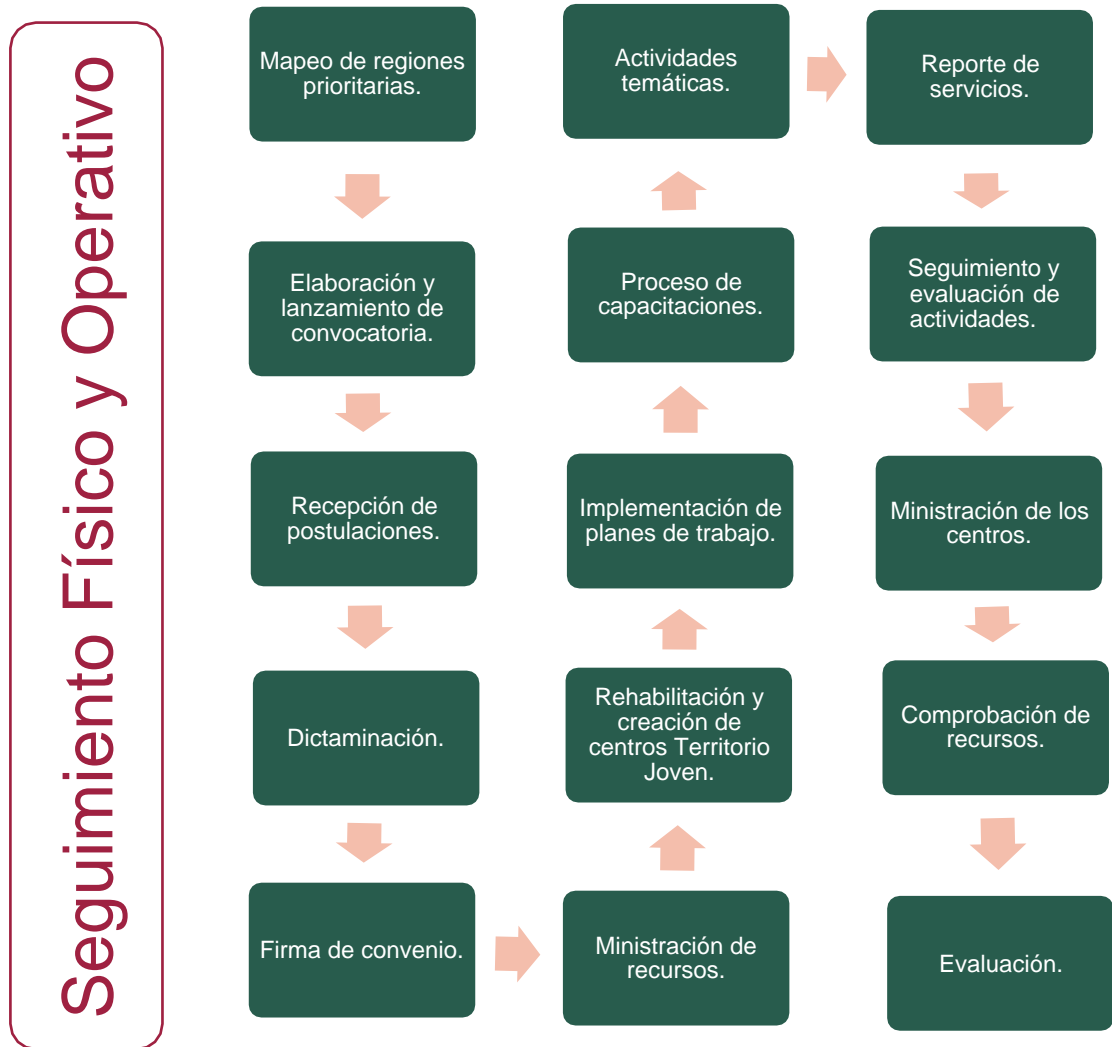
Seguimiento Físico y Operativo

Mapeo de regiones prioritarias.

Elaboración y lanzamiento de convocatoria.

Recepción de postulaciones.

Dictaminación.

Firma de convenio.

Ministración de recursos.

Rehabilitación y creación de centros Territorio Joven.

Implementación de planes de trabajo.

Proceso de capacitaciones.

Actividades temáticas.

Reporte de servicios.

Seguimiento y evaluación de actividades.

Ministración de los centros.

Comprobación de recursos.

Evaluación.